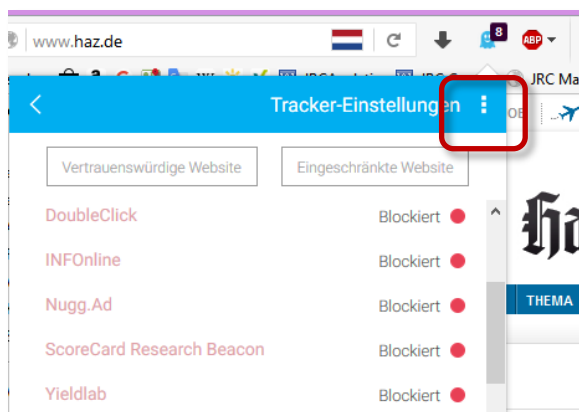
www.haz.de

8

ABP

JRC Ma

Tracker-Einstellungen

Vertrauenswürdige Website

Eingeschränkte Website

DoubleClick Blockiert

INFOnline Blockiert

Nugg.Ad Blockiert

ScoreCard Research Beacon Blockiert

Yieldlab Blockiert

THEMA